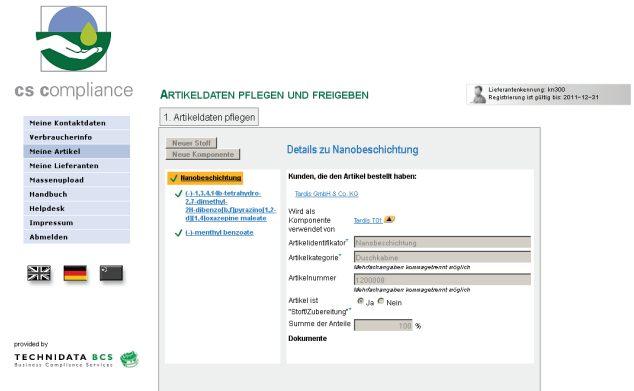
cs compliance

Meine Kontaktdaten
Verbraucherinfo
Meine Artikel
Meine Lieferanten
Massenupload
Handbuch
Helpdesk
Impressum
Abmelden

provided by
TECHNIDATA BCS
Business Compliance Services

ARTIKELDATEN PFLEGEN UND FREIGEBEN

Lieferantenkennung: kn300
Registrierung ist gültig bis: 2011-12-31

1. Artikeldaten pflegen

Neuer Stoff
Neue Komponente

Details zu Nanobeschichtung

Nanobeschichtung
(-)-1,3,4,14b-tetrahydro-2,7-dimethyl-2H-dibenzo[b,f]pyrazino[1,2-d][1,4]oxazepine maleate
(-)-menthyl benzoate

Kunden, die den Artikel bestellt haben:
Tardis GmbH & Co. KG

Wird als Komponente verwendet von
Tardis T01

Artikelidentifikator* Nanobeschichtung
Artikelkategorie* Duschkabine
Mehrfachangaben kommagetrennt möglich
Artikelnummer 1200009
Mehrfachangaben kommagetrennt möglich
Artikel ist "Stoff/Zubereitung"* Ja Nein
Summe der Anteile 100 %
Dokumente